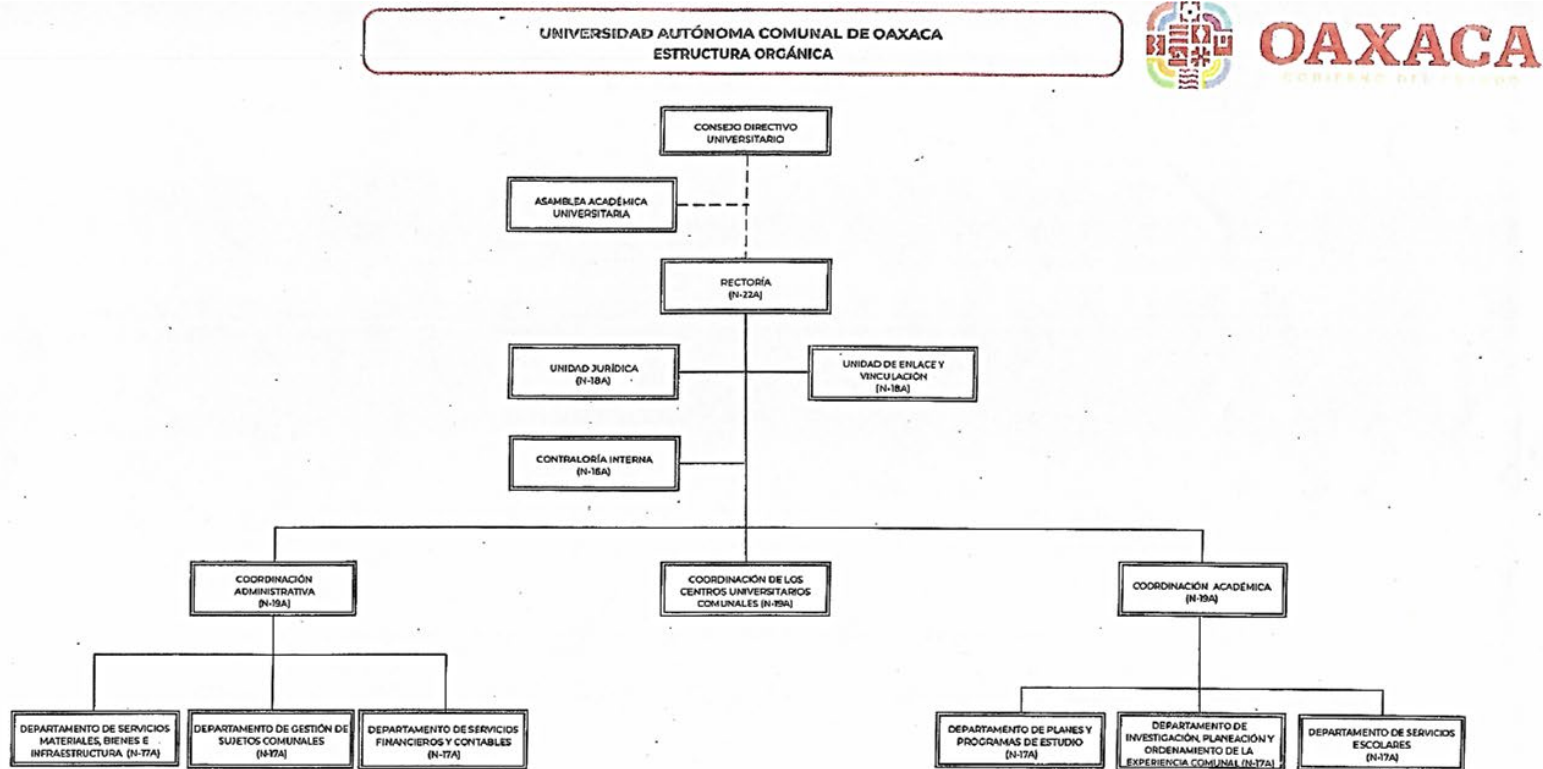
UNIVERSIDAD AUTÓNOMA COMUNAL DE OAXACA
ESTRUCTURA ORGÁNICA

OAXACA
GOBIERNO DEL ESTADO

CONSEJO DIRECTIVO UNIVERSITARIO

ASAMBLEA ACADÉMICA UNIVERSITARIA

RECTORÍA (N-22A)

UNIDAD JURÍDICA (N-18A)

UNIDAD DE ENLACE Y VINCULACIÓN (N-18A)

CONTRALORÍA INTERNA (N-16A)

COORDINACIÓN ADMINISTRATIVA (N-19A)

COORDINACIÓN DE LOS CENTROS UNIVERSITARIOS COMUNALES (N-19A)

COORDINACIÓN ACADÉMICA (N-19A)

DEPARTAMENTO DE SERVICIOS MATERIALES, BIENES E INFRAESTRUCTURA (N-17A)

DEPARTAMENTO DE GESTIÓN DE SUJETOS COMUNALES (N-17A)

DEPARTAMENTO DE SERVICIOS FINANCIEROS Y CONTABLES (N-17A)

DEPARTAMENTO DE PLANES Y PROGRAMAS DE ESTUDIO (N-17A)

DEPARTAMENTO DE INVESTIGACIÓN, PLANEACIÓN Y ORDENAMIENTO DE LA EXPERIENCIA COMUNAL (N-17A)

DEPARTAMENTO DE SERVICIOS ESCOLARES (N-17A)